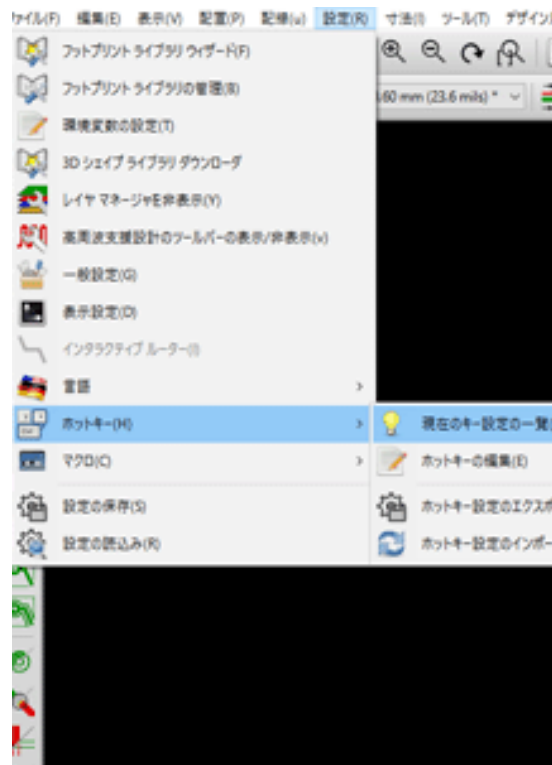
ァイル(F) 編集(E) 表示(V) 配置(P) 配線(u) 設定(R) 寸法(I) ツール(T) デザイン

フットプリント ライブラリ ウィザード(F)
フットプリント ライブラリの管理(K)
環境変数の設定(T)
3D シェイプ ライブラリ ダウンローダ
レイヤ マネージャを非表示(Y)
高周波支援設計のツールバーの表示/非表示(v)
一般設定(G)
表示設定(D)
インタラクティブ ルーター(I)
言語
ホットキー(H)
マクロ(C)
設定の保存(S)
設定の読込み(R)

.60 mm (23.6 mils) *

現在のキー設定の一覧
ホットキーの編集(E)
ホットキー設定のエクスポ
ホットキー設定のインポー